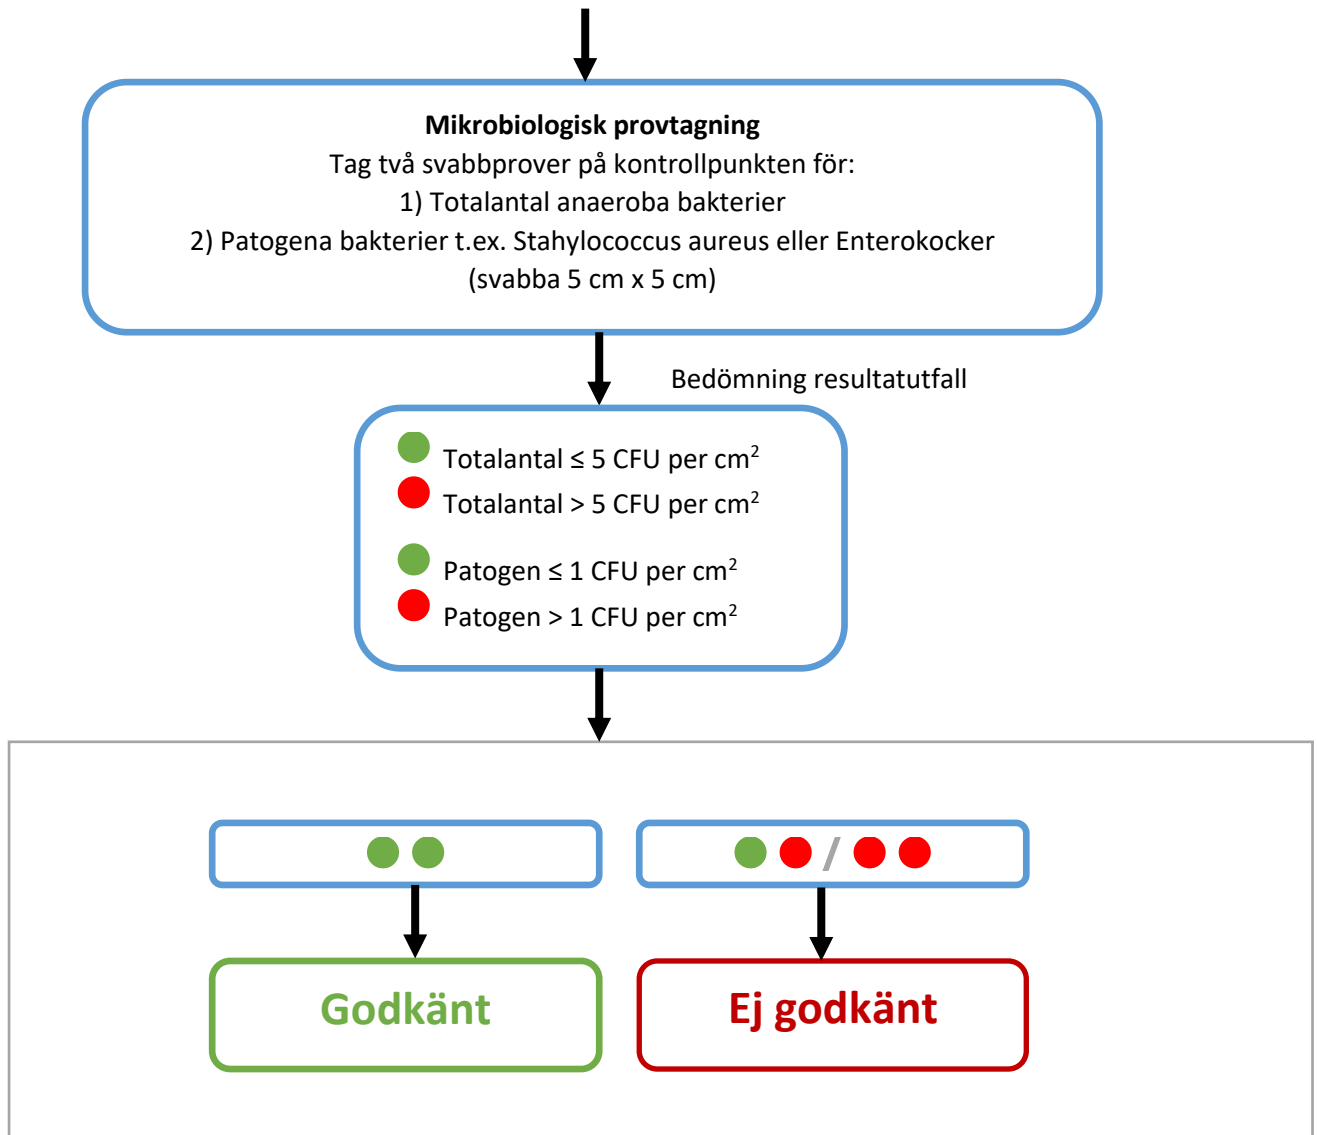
**Mikrobiologisk provtagning**
Tag två svabbprover på kontrollpunkten för:
1) Totalantal anaeroba bakterier
2) Patogena bakterier t.ex. Stahylococcus aureus eller Enterokocker
(svabba 5 cm x 5 cm)

Bedömning resultatutfall

Totalantal ≤ 5 CFU per cm$^2$
Totalantal > 5 CFU per cm$^2$

Patogen ≤ 1 CFU per cm$^2$
Patogen > 1 CFU per cm$^2$

/

Godkänt

Ej godkänt